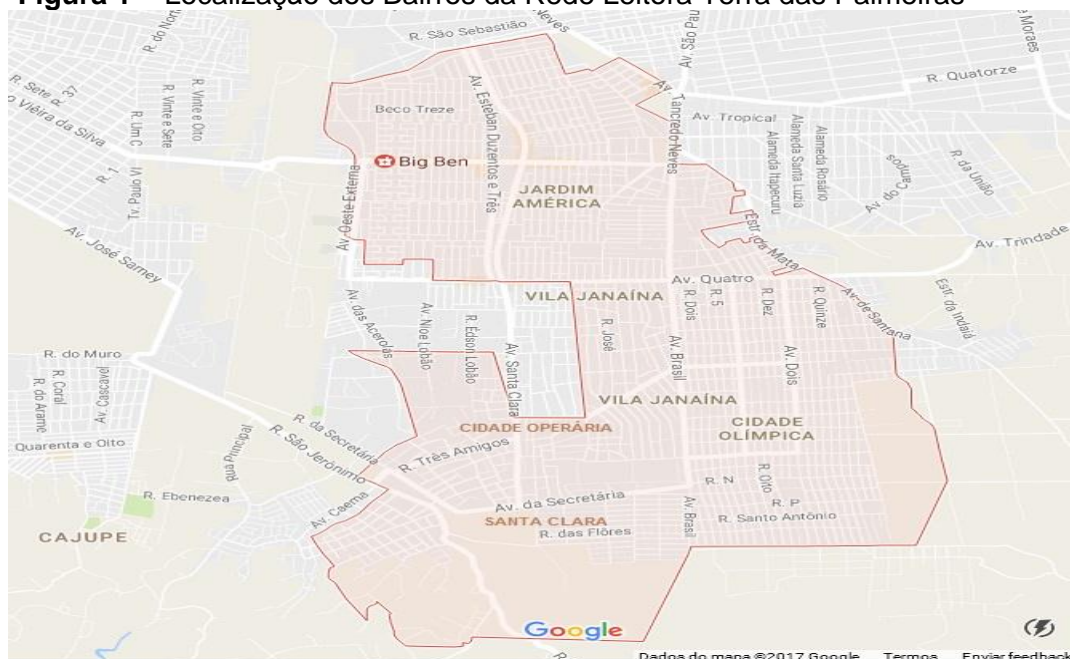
Figura 1 – Localização dos Bairros da Rede Leitora Terra das Palmeiras

R. São Sebastião
Neves
R. do Non
R. Sete
R. 37
Vieira da Silva
R. Um C
R. Vinte e Sete
R. Vinte e Oito
Beco Treze
Av. Esteban Duzentos e Três
Av. São
Av. Tancredo Neves
R. Quatorze
e Moraes
Av. Tropical
Alameda Santa Luzia
Alameda Itapecuru
Alameda Rosário
Av. do Campus
R. da União
Big Ben
R. 1
Tv. Ponto VI
Av. Oeste Externa
JARDIM AMÉRICA
Av. José Sarney
Estr. da Mata
Av. Trindade
Av. Quatro
VILA JANAÍNA
R. 5
R. Dez
R. Quinze
Av. de Santana
Estr. da Indaiá
Av. das Acerolas
Av. Nice Lobão
R. Edson Lobão
R. José
R. Dois
Av. Brasil
Av. Dois
R. do Muro
R. Coral
R. do Arame
Av. Cascavel
Av. Santa Clara
VILA JANAÍNA
R. da Secretária
R. São Jerônimo
Quarenta e Oito
Principal
CIDADE OPERÁRIA
CIDADE OLÍMPICA
R. Três Amigos
R. N
R. Oito
R. P
R. Ebenezea
Av. Caema
Av. da Secretária
Av. Brasil
R. Santo Antônio
CAJUPE
SANTA CLARA
R. das Flôres
Google
R.
Dados do mapa ©2017 Google Termos Enviar feedback